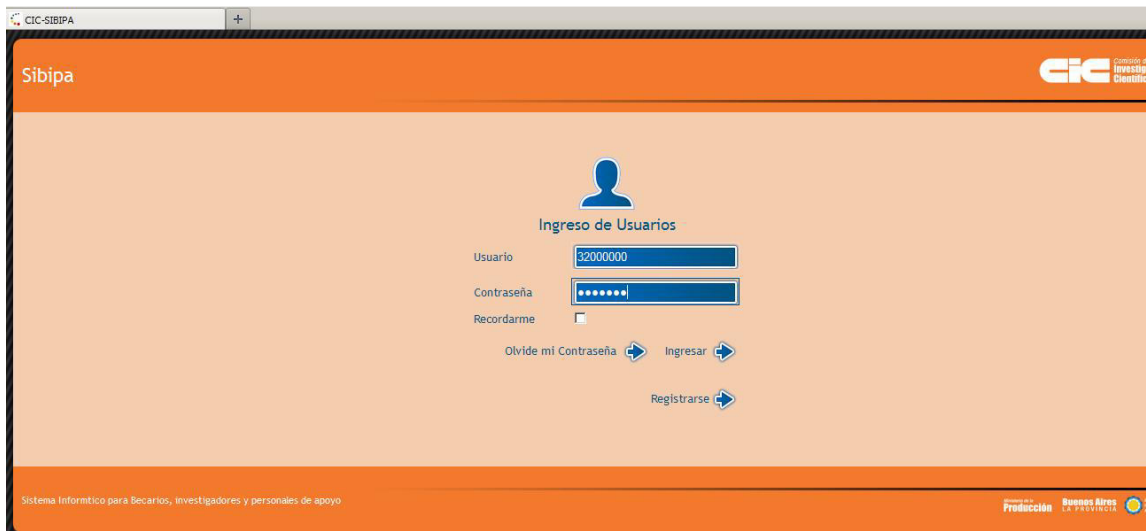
CIC-SIBIPA
+

Sibipa

CIC Comisión de Investig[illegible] Científic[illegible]

Ingreso de Usuarios

Usuario 32000000

Contraseña •••••••

Recordarme

Olvide mi Contraseña

Ingresar

Registrarse

Sistema Informtico para Becarios, investigadores y personales de apoyo

Ministerio de la Producción Buenos Aires LA PROVINCIA